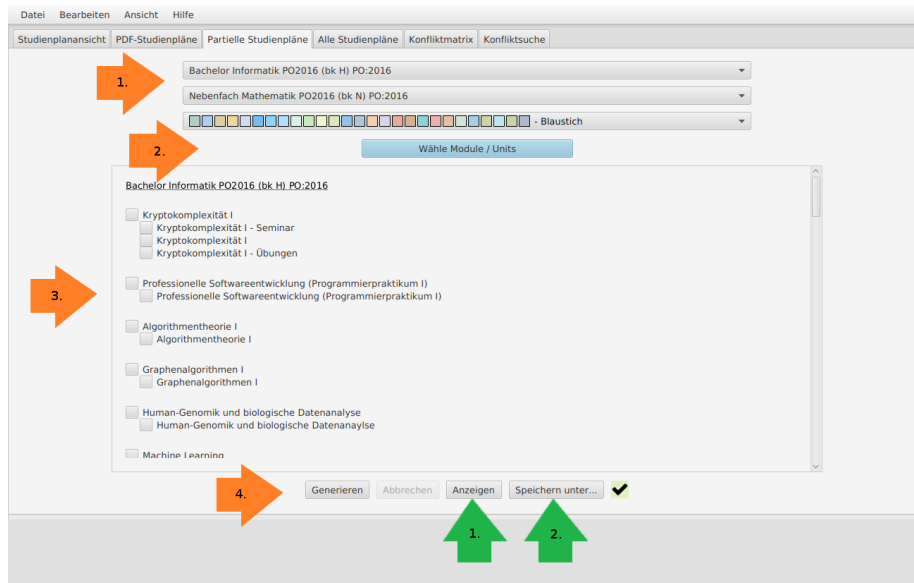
Datei Bearbeiten Ansicht Hilfe

Studienplanansicht | PDF-Studienpläne | Partielle Studienpläne | Alle Studienpläne | Konfliktmatrix | Konfliktsuche

1.

Bachelor Informatik PO2016 (bk H) PO:2016

Nebenfach Mathematik PO2016 (bk N) PO:2016

- Blaustich

2.

Wähle Module / Units

Bachelor Informatik PO2016 (bk H) PO:2016

Kryptokomplexität I
Kryptokomplexität I - Seminar
Kryptokomplexität I
Kryptokomplexität I - Übungen

3.

Professionelle Softwareentwicklung (Programmierpraktikum I)
Professionelle Softwareentwicklung (Programmierpraktikum I)

Algorithmentheorie I
Algorithmentheorie I

Graphenalgorithmen I
Graphenalgorithmen I

Human-Genomik und biologische Datenanalyse
Human-Genomik und biologische Datenanaylse

Machine Learning

4.

Generieren | Abbrechen | Anzeigen | Speichern unter...

1.

2.